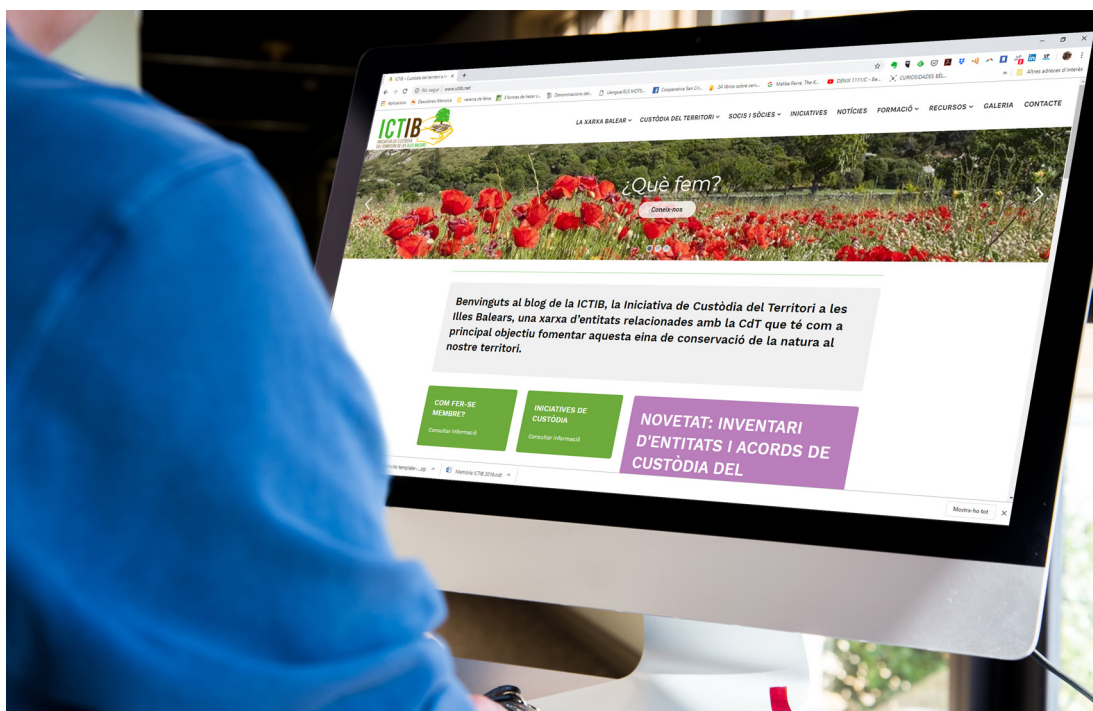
ICTIB – Custòdia del territori a les Illes Balears

No segur | www.ictib.net

Aplicacions | Descobreix Menorca | reserva de feina | 3 formas de hacer c... | Denominacions del... | LenguaJE/LE HOTS... | Cooperativa San Cr... | 24 llibres sobre serv... | Malika Favre, The K... | DENIX 1111/C – Ba... | CURIOSIDADES BÉL... | Altres adreces d'interès

ICTIB
INICIATIVA DE CUSTÒDIA DEL TERRITORI DE LES ILLES BALEARS

LA XARXA BALEAR | CUSTÒDIA DEL TERRITORI | SOCIS I SÒCIES | INICIATIVES | NOTÍCIES | FORMACIÓ | RECURSOS | GALERIA | CONTACTE

¿Què fem?

Coneix-nos

Benvinguts al blog de la ICTIB, la Iniciativa de Custòdia del Territori a les Illes Balears, una xarxa d'entitats relacionades amb la CdT que té com a principal objectiu fomentar aquesta eina de conservació de la natura al nostre territori.

COM FER-SE MEMBRE?
Consultar informació

INICIATIVES DE CUSTÒDIA
Consultar informació

NOVETAT: INVENTARI D'ENTITATS I ACORDS DE CUSTÒDIA DEL

ite-template-...zip | Memòria ICTIB 2018.odt

Mostra-ho tot